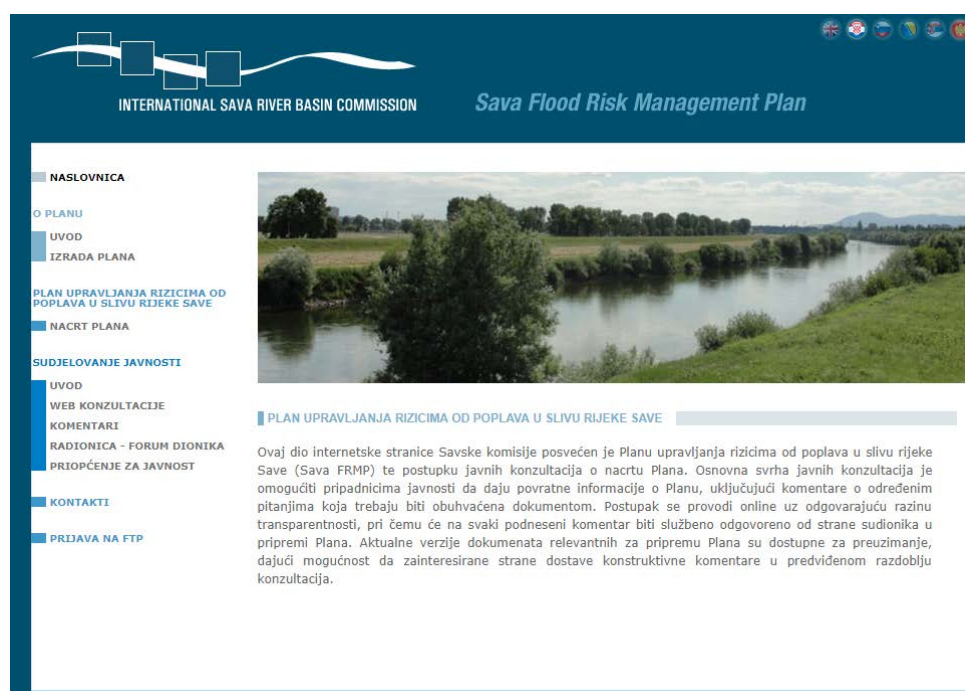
INTERNATIONAL SAVA RIVER BASIN COMMISSION

Sava Flood Risk Management Plan

NASLOVNICA

O PLANU

UVOD

IZRADA PLANA

PLAN UPRAVLJANJA RIZICIMA OD POPLAVA U SLIVU RIJEKE SAVE

NACRT PLANA

SUDJELOVANJE JAVNOSTI

UVOD

WEB KONZULTACIJE

KOMENTARI

RADIONICA - FORUM DIONIKA

PRIOPĆENJE ZA JAVNOST

KONTAKTI

PRIJAVA NA FTP

PLAN UPRAVLJANJA RIZICIMA OD POPLAVA U SLIVU RIJEKE SAVE

Ovaj dio internetske stranice Savske komisije posvećen je Planu upravljanja rizicima od poplava u slivu rijeke Save (Sava FRMP) te postupku javnih konzultacija o nacrtu Plana. Osnovna svrha javnih konzultacija je omogućiti pripadnicima javnosti da daju povratne informacije o Planu, uključujući komentare o određenim pitanjima koja trebaju biti obuhvaćena dokumentom. Postupak se provodi online uz odgovarajuću razinu transparentnosti, pri čemu će na svaki podneseni komentar biti službeno odgovoreno od strane sudionika u pripremi Plana. Aktualne verzije dokumenata relevantnih za pripremu Plana su dostupne za preuzimanje, dajući mogućnost da zainteresirane strane dostave konstruktivne komentare u predviđenom razdoblju konzultacija.